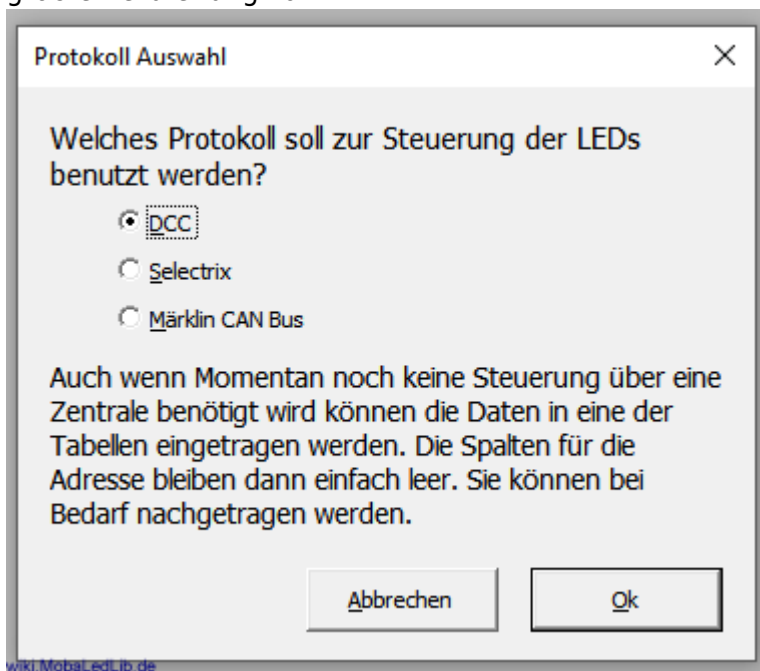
Protokoll Auswahl

×

Welches Protokoll soll zur Steuerung der LEDs benutzt werden?

DCC

Selectrix

Märklin CAN Bus

Auch wenn Momentan noch keine Steuerung über eine Zentrale benötigt wird können die Daten in eine der Tabellen eingetragen werden. Die Spalten für die Adresse bleiben dann einfach leer. Sie können bei Bedarf nachgetragen werden.

Abbrechen

Ok

wiki.MobaLedLib.de